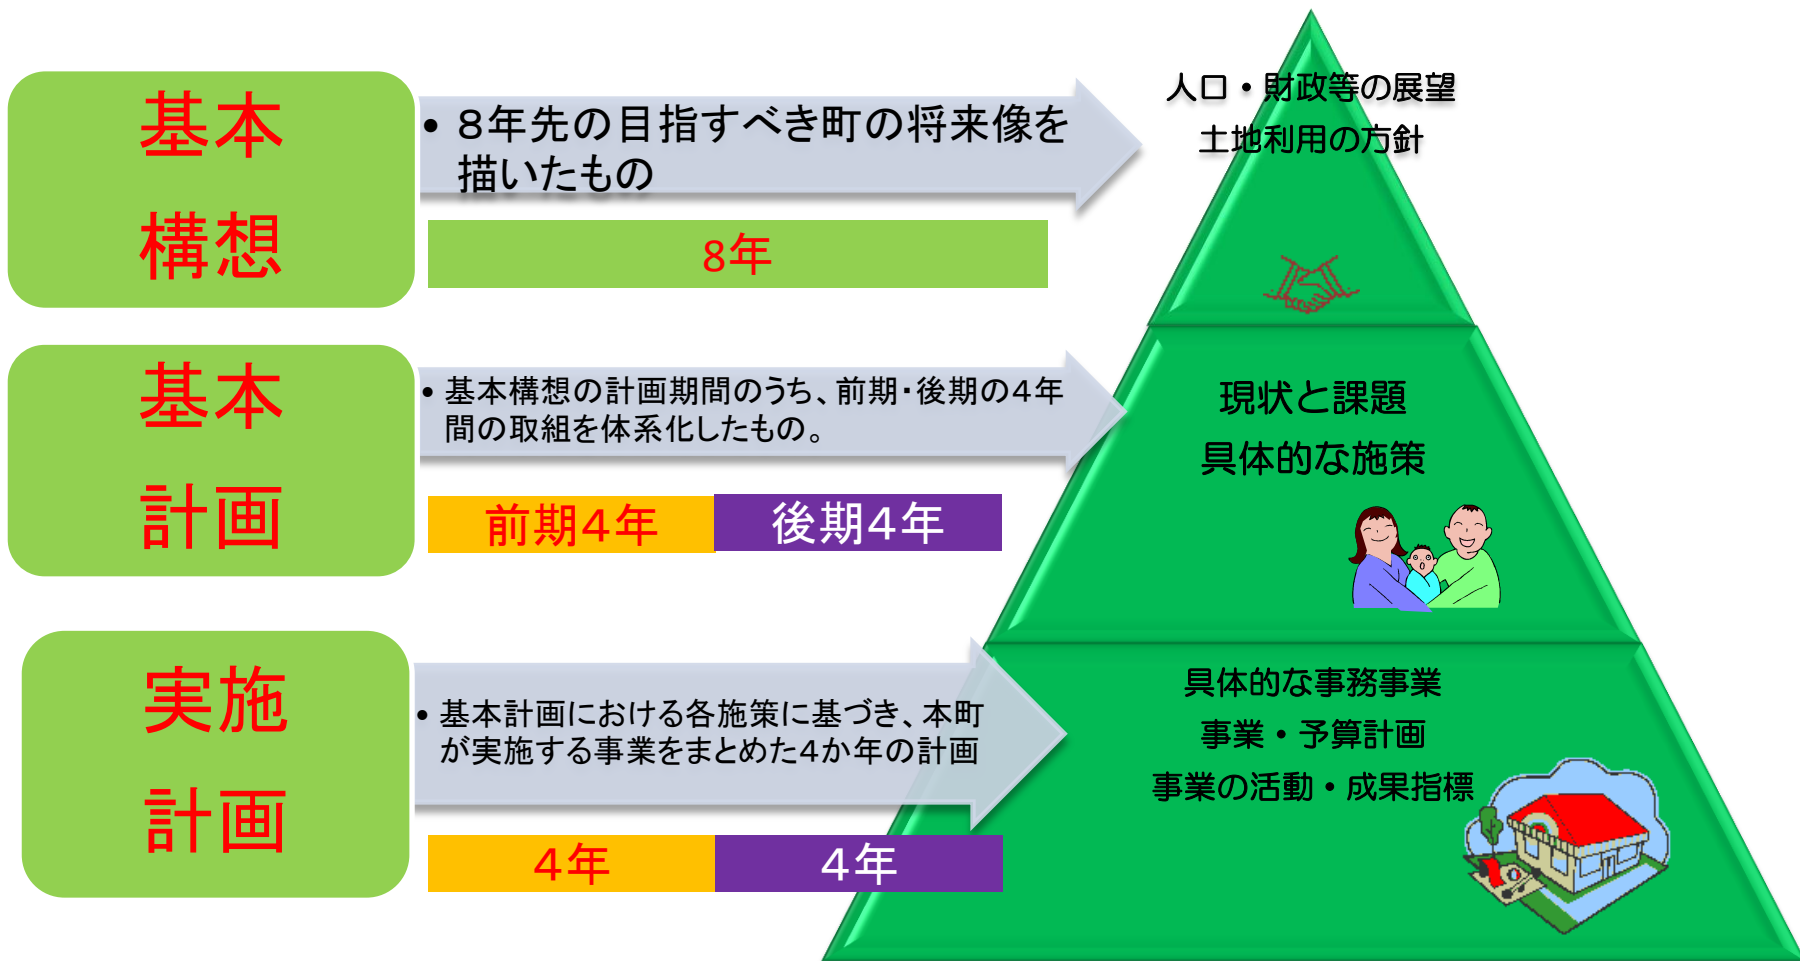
基本構想

• 8年先の目指すべき町の将来像を描いたもの

8年

人口・財政等の展望
土地利用の方針

基本計画

• 基本構想の計画期間のうち、前期・後期の4年間の取組を体系化したもの。

| 前期4年 | 後期4年 |
|---|---|

現状と課題
具体的な施策

実施計画

• 基本計画における各施策に基づき、本町が実施する事業をまとめた4か年の計画

| 4年 | 4年 |
|---|---|

具体的な事務事業
事業・予算計画
事業の活動・成果指標